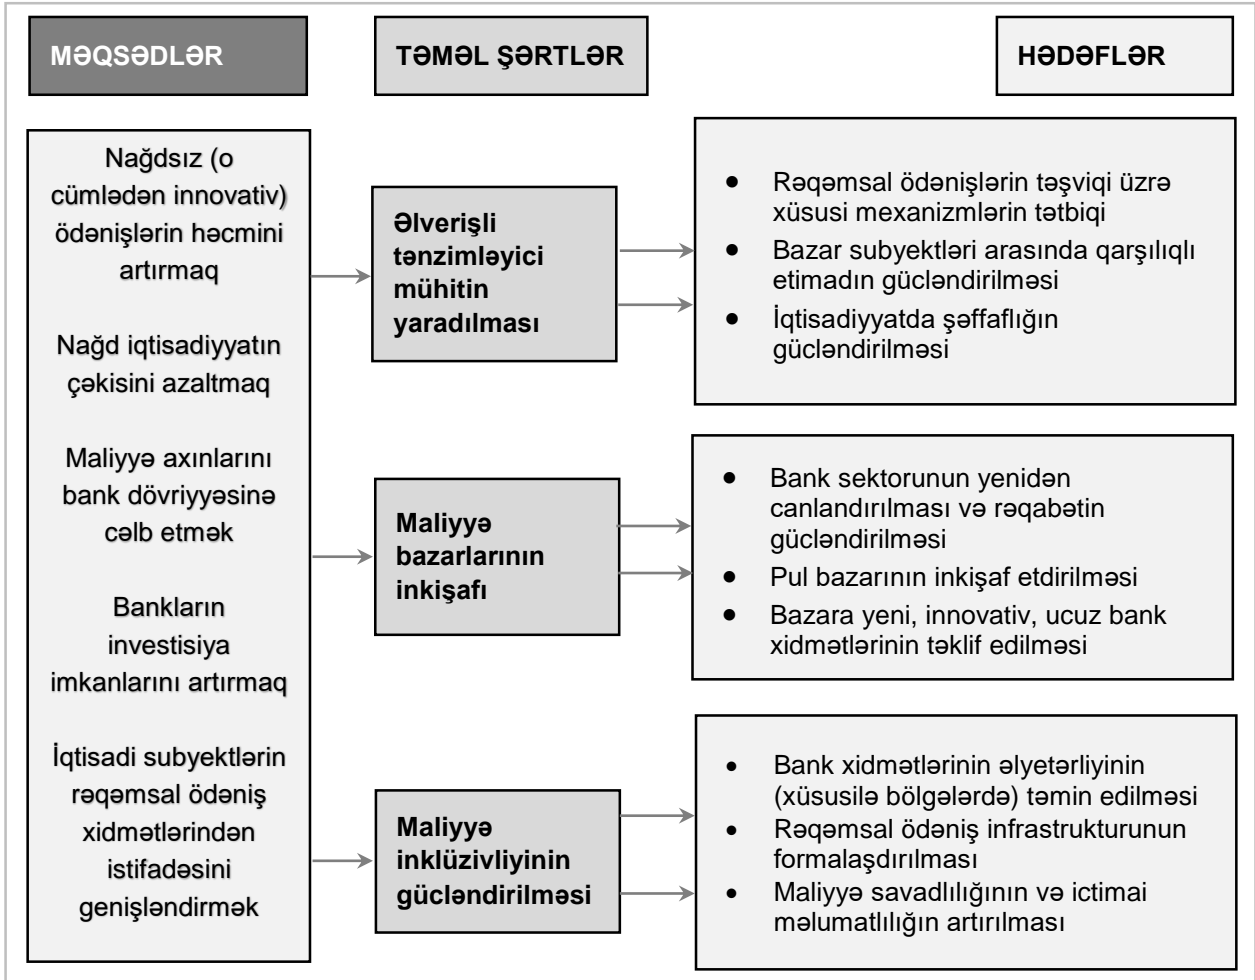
MƏQSƏDLƏR

TƏMƏL ŞƏRTLƏR

HƏDƏFLƏR

Nağdsız (o cümlədən innovativ) ödənişlərin həcmini artırmaq

Nağd iqtisadiyyatın çəkisini azaltmaq

Maliyyə axınlarını bank dövriyyəsinə cəlb etmək

Bankların investisiya imkanlarını artırmaq

İqtisadi subyektlərin rəqəmsal ödəniş xidmətlərindən istifadəsini genişləndirmək

Əlverişli tənzimləyici mühitin yaradılması

- Rəqəmsal ödənişlərin təşviqi üzrə xüsusi mexanizmlərin tətbiqi
- Bazar subyektləri arasında qarşılıqlı etimadın gücləndirilməsi
- İqtisadiyyatda şəffaflığın gücləndirilməsi

Maliyyə bazarlarının inkişafı

- Bank sektorunun yenidən canlandırılması və rəqabətin gücləndirilməsi
- Pul bazarının inkişaf etdirilməsi
- Bazara yeni, innovativ, ucuz bank xidmətlərinin təklif edilməsi

Maliyyə inklüzivliyinin gücləndirilməsi

- Bank xidmətlərinin əlyetərliyinin (xüsusilə bölgələrdə) təmin edilməsi
- Rəqəmsal ödəniş infrastrukturunun formalaşdırılması
- Maliyyə savadlılığının və ictimai məlumatlılığın artırılması